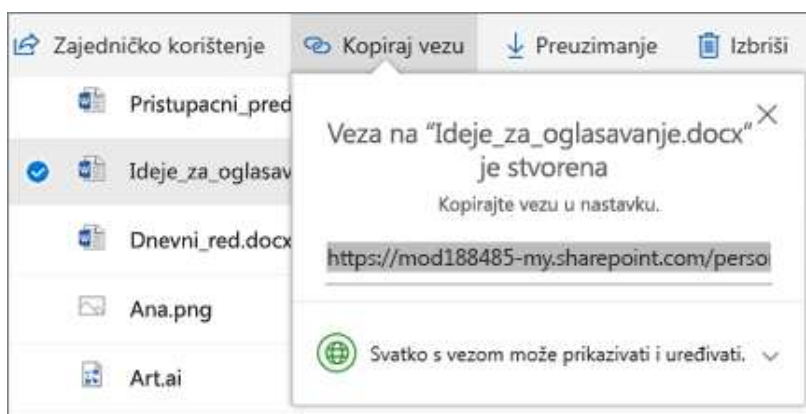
Zajedničko korištenje Kopiraj vezu Preuzimanje Izbriši

Pristupacni_pred

Ideje_za_oglasav

Dnevni_red.docx

Ana.png

Art.ai

Veza na "Ideje_za_oglasavanje.docx" je stvorena

Kopirajte vezu u nastavku.

https://mod188485-my.sharepoint.com/perso

Svatko s vezom može prikazivati i uređivati.